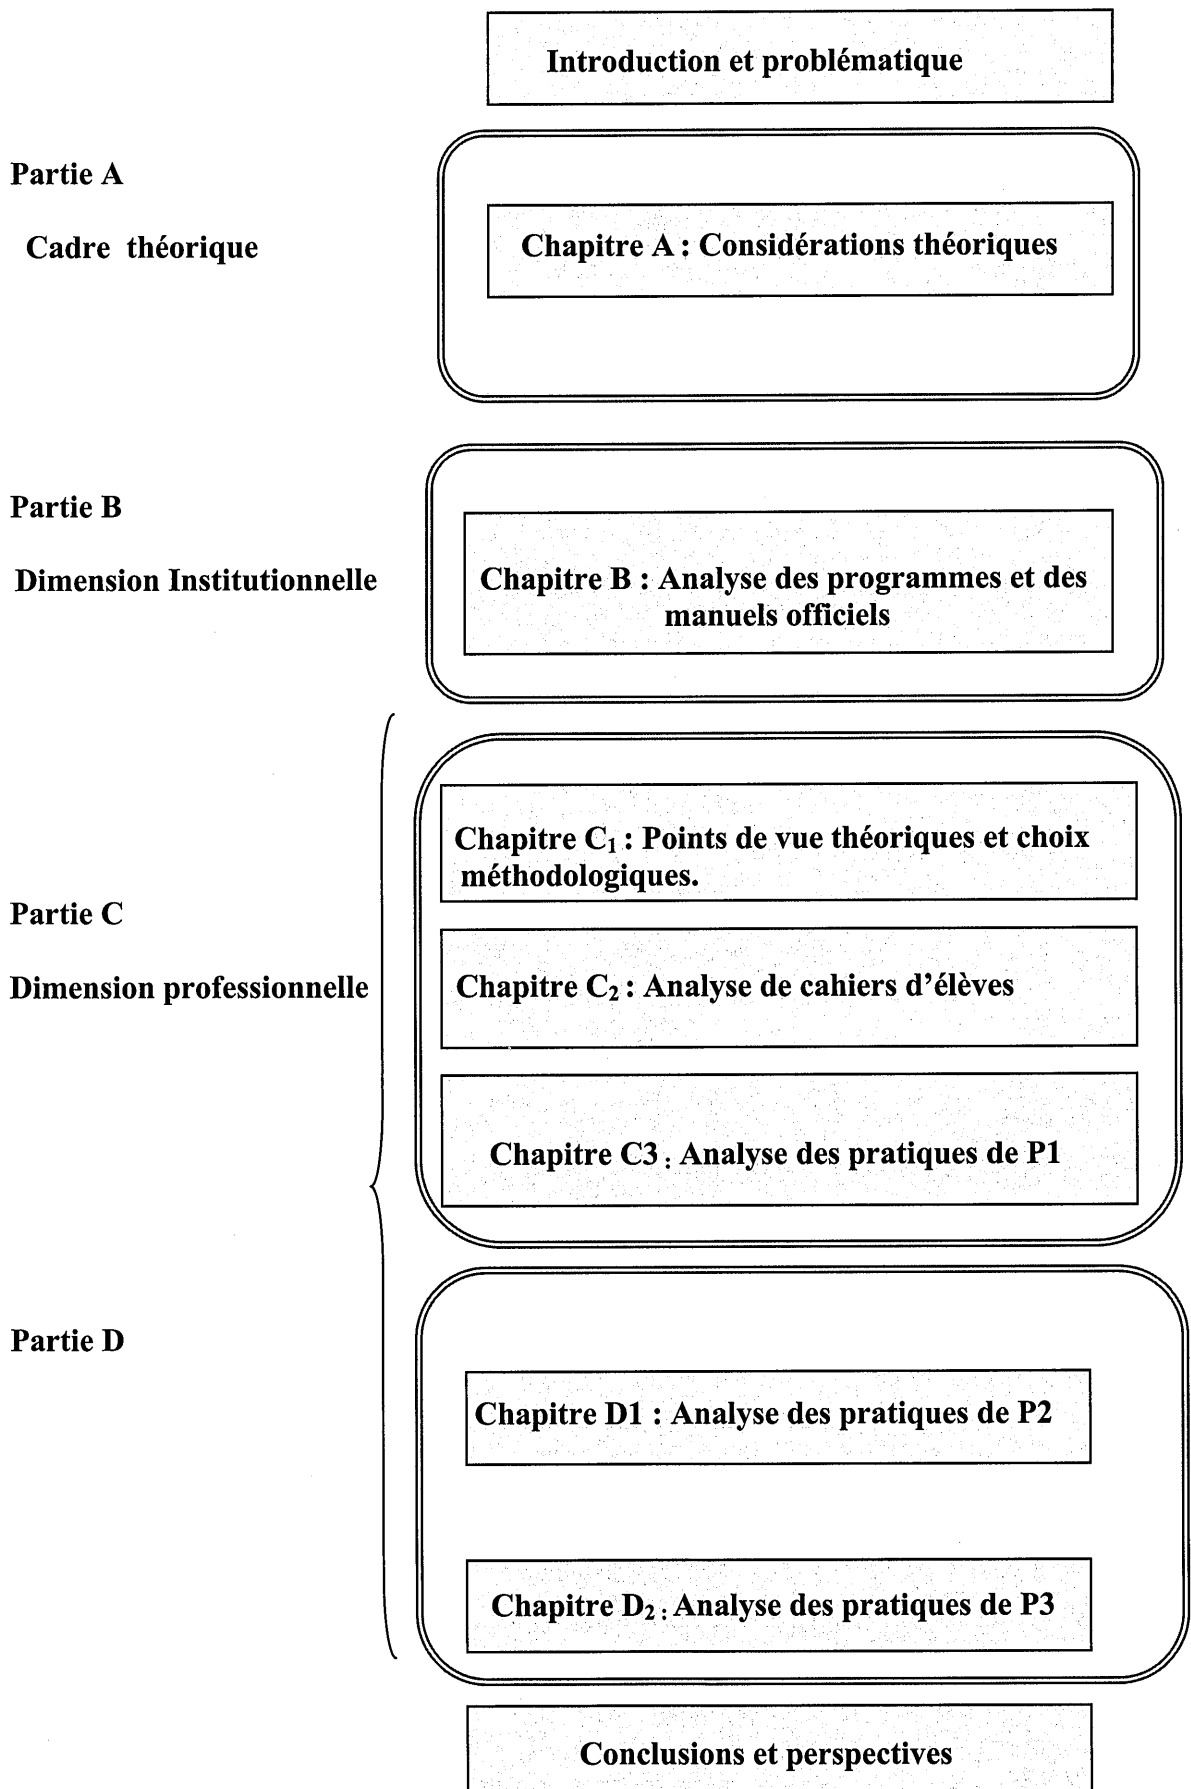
Introduction et problématique

Partie A

Cadre théorique

Chapitre A : Considérations théoriques

Partie B

Dimension Institutionnelle

Chapitre B : Analyse des programmes et des manuels officiels

Partie C

Dimension professionnelle

Chapitre $C_1$ : Points de vue théoriques et choix méthodologiques.

Chapitre $C_2$ : Analyse de cahiers d'élèves

Chapitre C3 : Analyse des pratiques de P1

Partie D

Chapitre D1 : Analyse des pratiques de P2

Chapitre $D_2$ : Analyse des pratiques de P3

Conclusions et perspectives